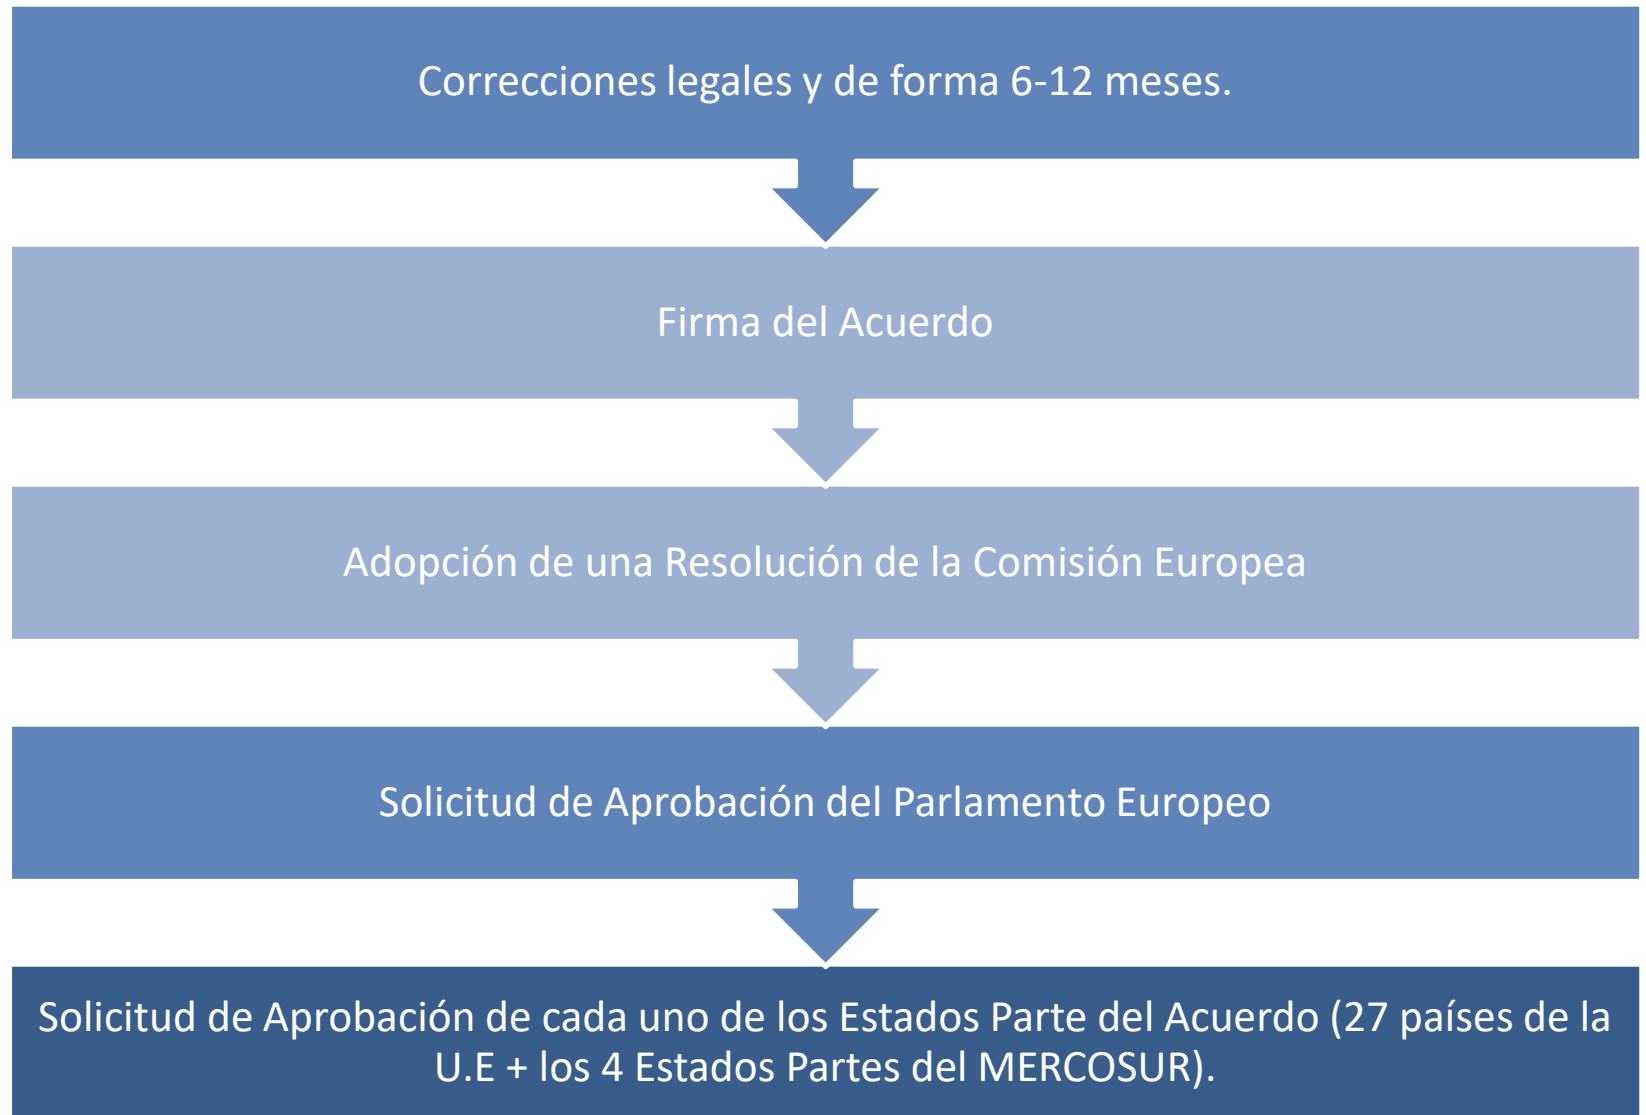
Correcciones legales y de forma 6-12 meses.

Firma del Acuerdo

Adopción de una Resolución de la Comisión Europea

Solicitud de Aprobación del Parlamento Europeo

Solicitud de Aprobación de cada uno de los Estados Parte del Acuerdo (27 países de la U.E + los 4 Estados Partes del MERCOSUR).